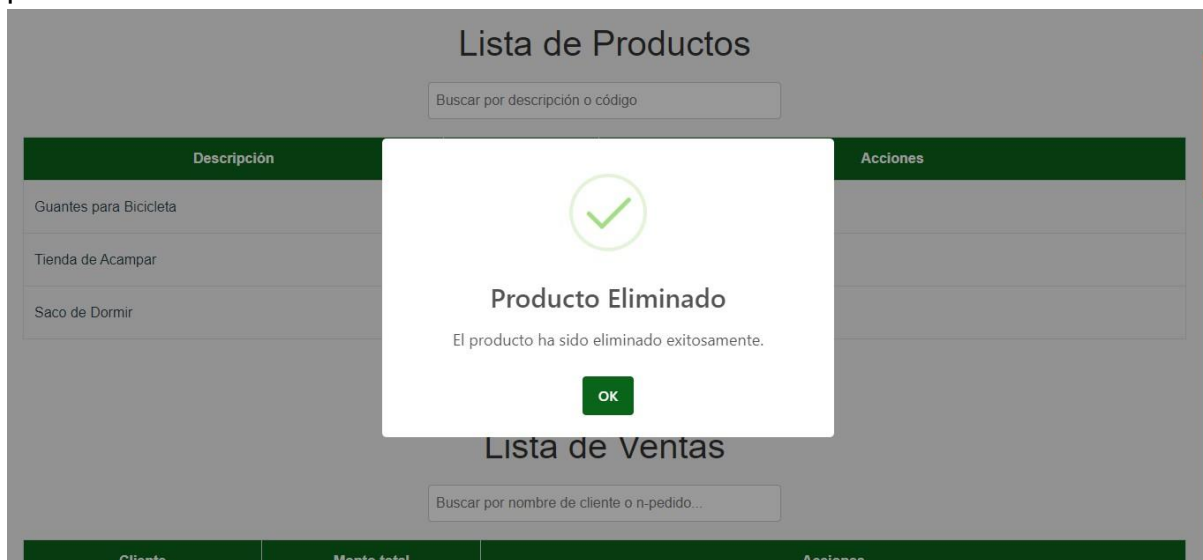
Lista de Productos

Buscar por descripción o código

| Descripción | Acciones |
|---|---|
| Guantes para Bicicleta | |
| Tienda de Acampar | |
| Saco de Dormir | |

Producto Eliminado

El producto ha sido eliminado exitosamente.

OK

Lista de Ventas

Buscar por nombre de cliente o n-pedido...

| Cliente | Monto total | Acciones |
|---|---|---|